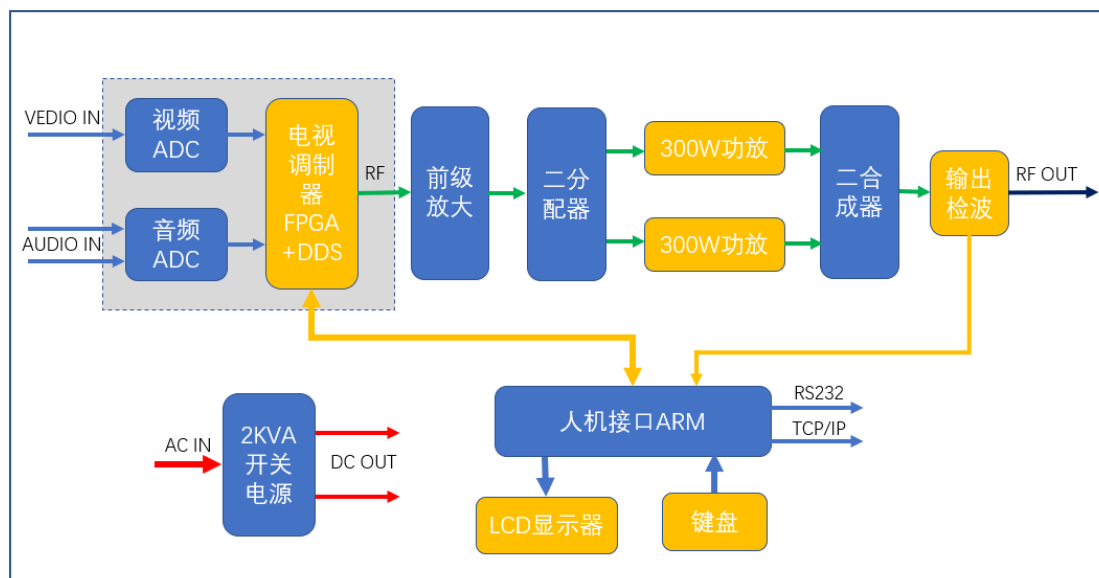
VEDIO IN

AUDIO IN

视频 ADC

音频 ADC

电视调制器 FPGA +DDS

RF

前级放大

二分配器

300W功放

300W功放

二合成器

输出检波

RF OUT

AC IN

2KVA 开关电源

DC OUT

人机接口ARM

RS232

TCP/IP

LCD显示器

键盘